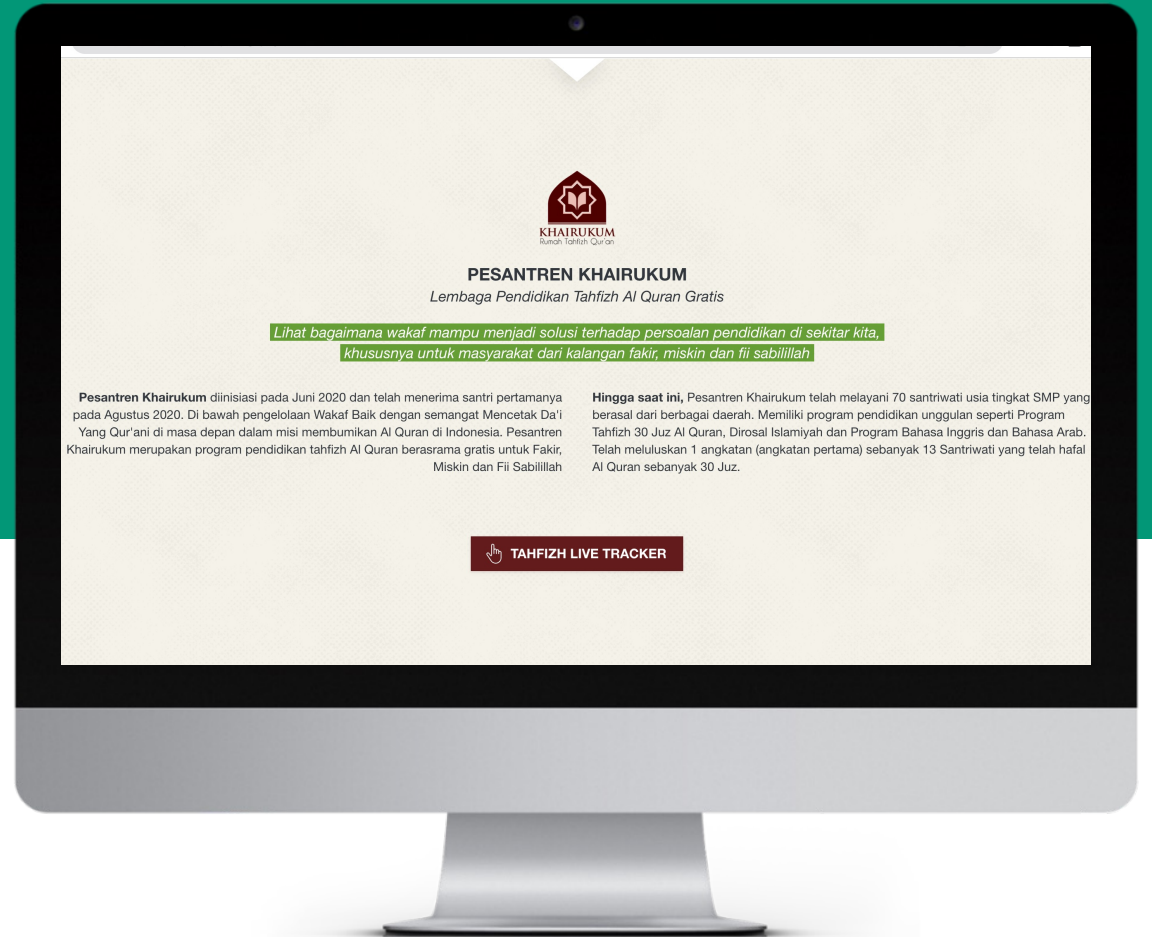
KHAIRUKUM
Rumah Tahfizh Qur'an

PESANTREN KHAIRUKUM

Lembaga Pendidikan Tahfizh Al Quran Gratis

Lihat bagaimana wakaf mampu menjadi solusi terhadap persoalan pendidikan di sekitar kita, khususnya untuk masyarakat dari kalangan fakir, miskin dan fii sabilillah

**Pesantren Khairukum** diinisiasi pada Juni 2020 dan telah menerima santri pertamanya pada Agustus 2020. Di bawah pengelolaan Wakaf Baik dengan semangat Mencetak Da'i Yang Qur'ani di masa depan dalam misi membumikan Al Quran di Indonesia. Pesantren Khairukum merupakan program pendidikan tahfizh Al Quran berasrama gratis untuk Fakir, Miskin dan Fii Sabilillah

**Hingga saat ini,** Pesantren Khairukum telah melayani 70 santriwati usia tingkat SMP yang berasal dari berbagai daerah. Memiliki program pendidikan unggulan seperti Program Tahfizh 30 Juz Al Quran, Dirosal Islamiyah dan Program Bahasa Inggris dan Bahasa Arab. Telah meluluskan 1 angkatan (angkatan pertama) sebanyak 13 Santriwati yang telah hafal Al Quran sebanyak 30 Juz.

TAHFIZH LIVE TRACKER